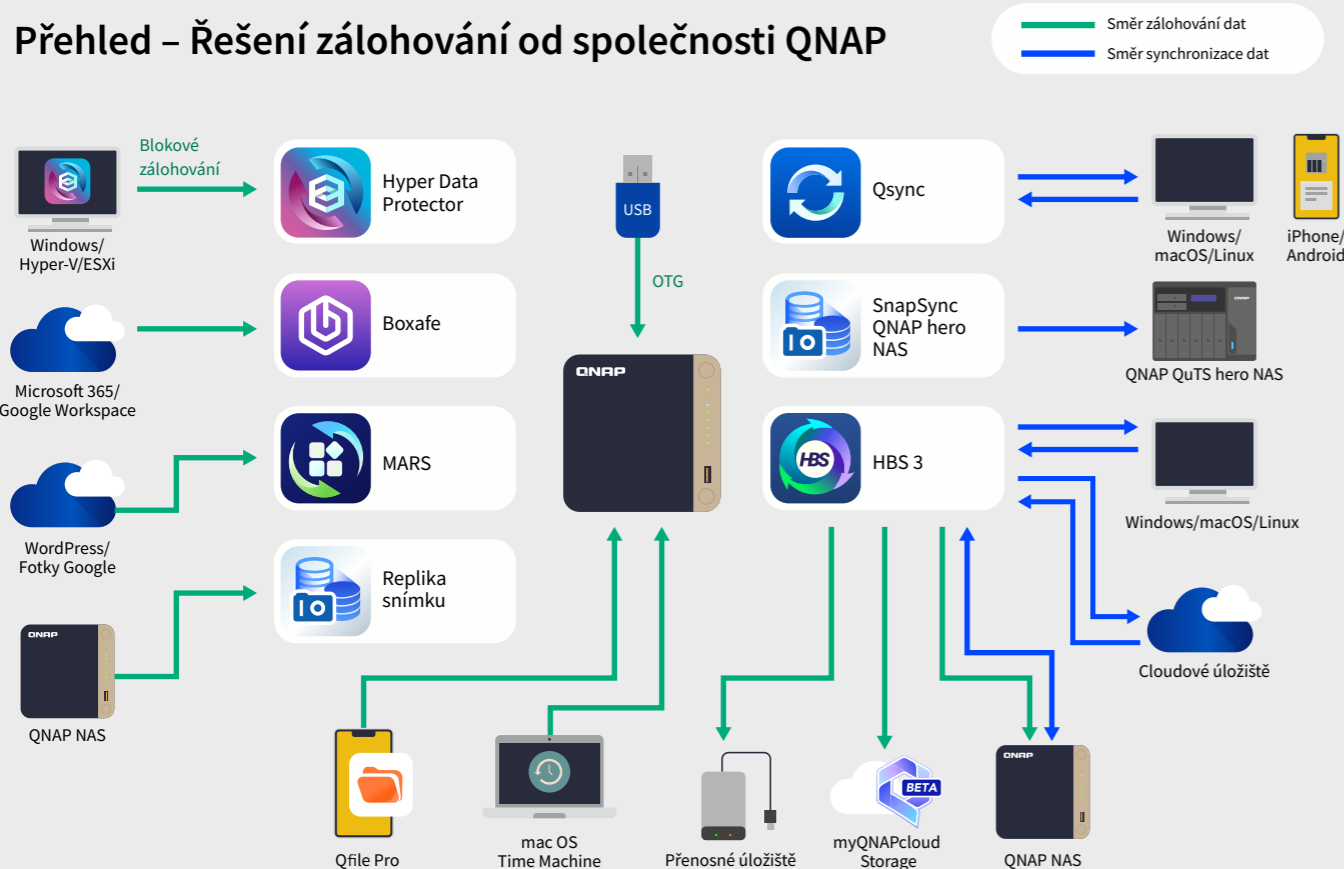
Přehled – Řešení zálohování od společnosti QNAP

Směr zálohování dat
Směr synchronizace dat

Windows/
Hyper-V/ESXi

Blokové zálohování

Hyper Data Protector

Microsoft 365/
Google Workspace

Boxafe

WordPress/
Fotky Google

MARS

QNAP NAS

Replika snímku

USB

OTG

QNAP

Qsync

Windows/
macOS/Linux

iPhone/
Android

SnapSync QNAP hero NAS

QNAP QuTS hero NAS

HBS 3

Windows/macOS/Linux

Cloudové úložiště

Qfile Pro

mac OS
Time Machine

Přenosné úložiště

BETA

myQNAPcloud
Storage

QNAP

QNAP NAS